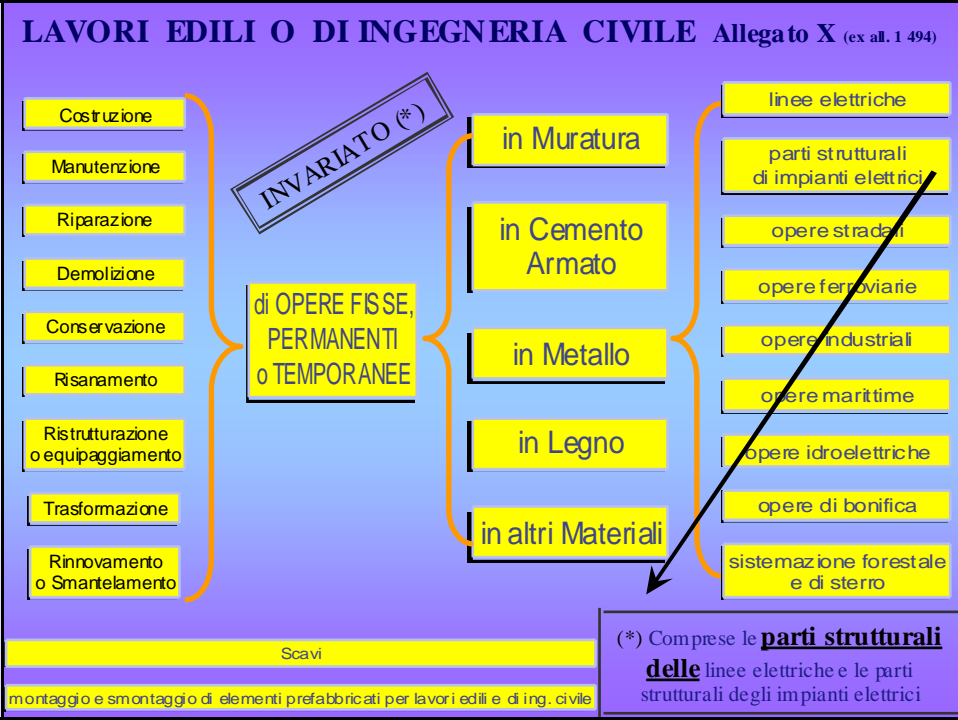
LAVORI EDILI O DI INGEGNERIA CIVILE Allegato X (ex all. 1 494)

Costruzione

Manutenzione

Riparazione

Demolizione

Conservazione

Risanamento

Ristrutturazione o equipaggiamento

Trasformazione

Rinnovamento o Smantelamento

INVARIATO (*)

di OPERE FISSE, PERMANENTI o TEMPORANEE

in Muratura

in Cemento Armato

in Metallo

in Legno

in altri Materiali

linee elettriche

parti strutturali di impianti elettrici

opere stradali

opere ferroviarie

opere industriali

opere marittime

opere idroelettriche

opere di bonifica

sistemazione forestale e di sterro

Scavi

montaggio e smontaggio di elementi prefabbricati per lavori edili e di ing. civile

(*) Comprese le parti strutturali delle linee elettriche e le parti strutturali degli impianti elettrici